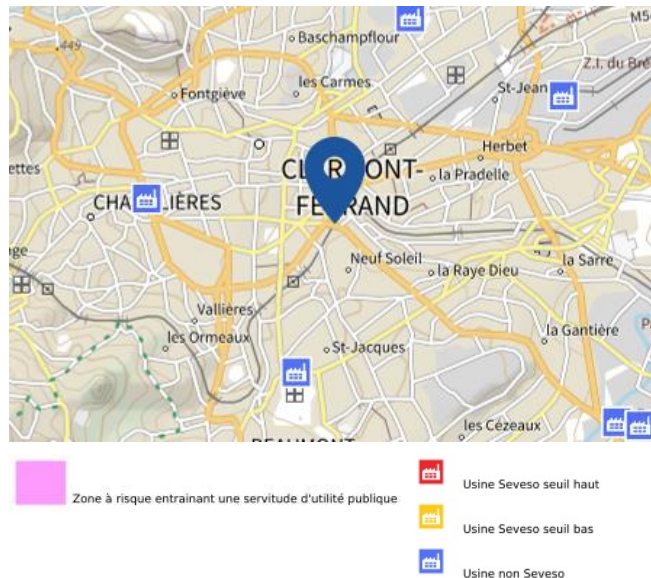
M5
Z.I. du Bré
449
Baschampflour
les Carmes
Fontgiève
St-Jean
Herbet
ettes
CL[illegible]ONT-
la Pradelle
CHA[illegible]IÈRES
FE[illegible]RAND
ge
Neuf Soleil
la Raye Dieu
la Sarre
Vallières
les Ormeaux
la Gantière
P
St-Jacques
les Cézeaux
BEAUMONT

Zone à risque entrainant une servitude d'utilité publique
Usine Seveso seuil haut
Usine Seveso seuil bas
Usine non Seveso